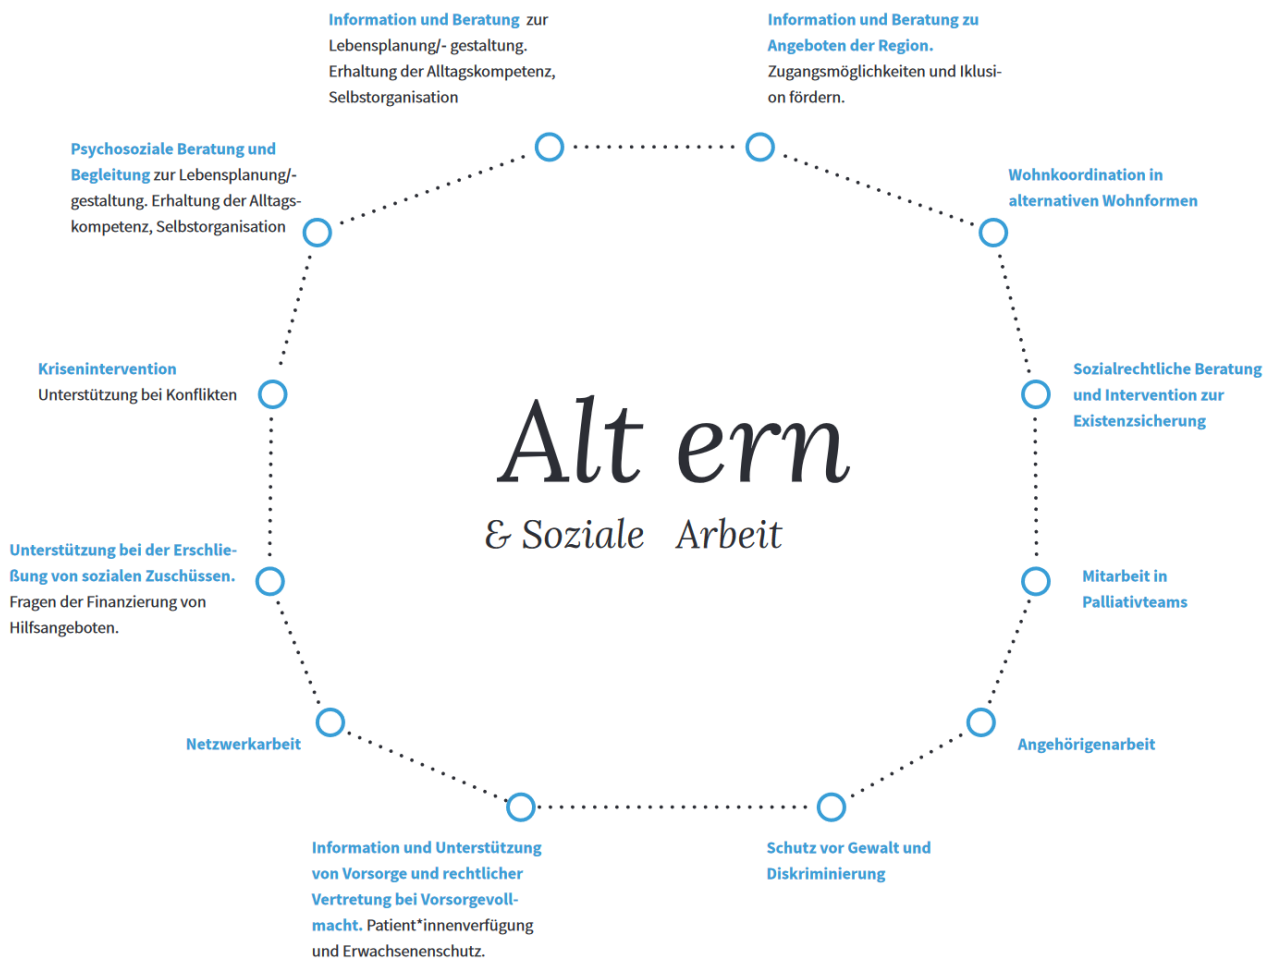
Information und Beratung zur Lebensplanung/- gestaltung. Erhaltung der Alltagskompetenz, Selbstorganisation

Information und Beratung zu Angeboten der Region. Zugangsmöglichkeiten und Iklusion fördern.

Psychosoziale Beratung und Begleitung zur Lebensplanung/- gestaltung. Erhaltung der Alltagskompetenz, Selbstorganisation

Wohnkoordination in alternativen Wohnformen

Krisenintervention Unterstützung bei Konflikten

Alt ern

& Soziale Arbeit

Sozialrechtliche Beratung und Intervention zur Existenzsicherung

Unterstützung bei der Erschließung von sozialen Zuschüssen. Fragen der Finanzierung von Hilfsangeboten.

Mitarbeit in Palliativteams

Netzwerkarbeit

Angehörigenarbeit

Information und Unterstützung von Vorsorge und rechtlicher Vertretung bei Vorsorgevollmacht. Patient*innenverfügung und Erwachsenenschutz.

Schutz vor Gewalt und Diskriminierung